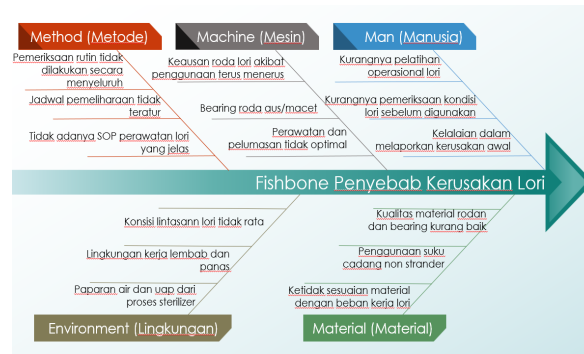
Method (Metode)

Pemeriksaan rutin tidak dilakukan secara menyeluruh

Jadwal pemeliharaan tidak teratur

Tidak adanya SOP perawatan lori yang jelas

Machine (Mesin)

Keausan roda lori akibat penggunaan terus menerus

Bearing roda aus/macet

Perawatan dan pelumasan tidak optimal

Man (Manusia)

Kurangnya pelatihan operasional lori

Kurangnya pemeriksaan kondisi lori sebelum digunakan

Kelalaian dalam melaporkan kerusakan awal

Fishbone Penyebab Kerusakan Lori

Konsisi lintasann lori tidak rata

Lingkungan kerja lembab dan panas

Paparan air dan uap dari proses sterilizer

Environment (Lingkungan)

Kualitas material rodan dan bearing kurang baik

Penggunaan suku cadang non strander

Ketidak sesuaian material dengan beban kerja lori

Material (Material)